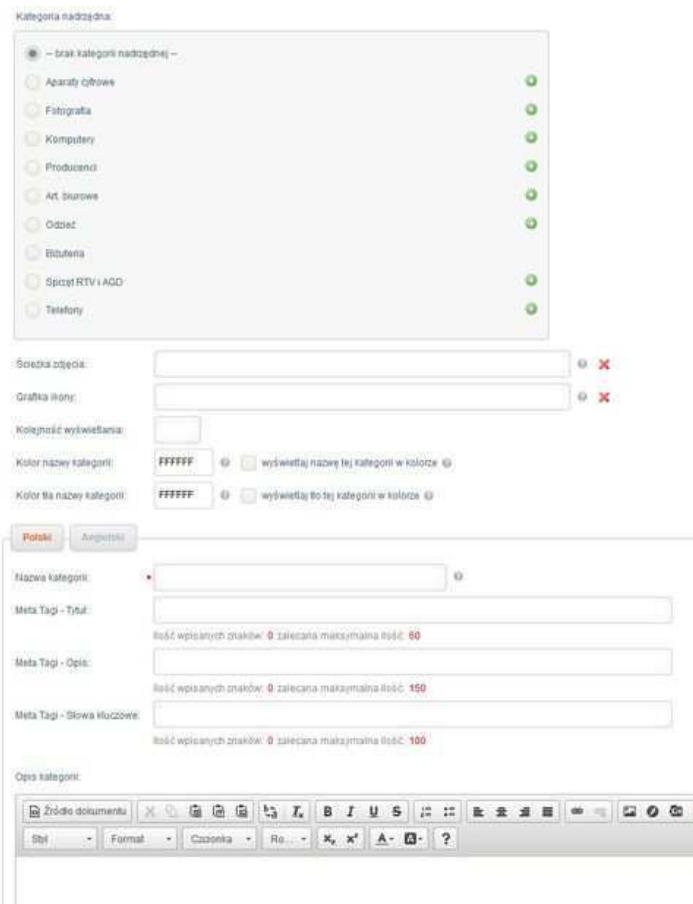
Kategoria nadrzędna:

– brak kategorii nadrzędnej –

Aparaty cyfrowe

Fotografia

Komputery

Producenci

Art. biurowe

Odzież

Biżuteria

Sprzęt RTV i AGD

Telefony

Ścieżka zdjęcia:

Grafika ikony:

Kolejność wyświetlania:

Kolor nazwy kategorii: FFFFFF wyświetlaj nazwę tej kategorii w kolorze

Kolor tła nazwy kategorii: FFFFFF wyświetlaj tło tej kategorii w kolorze

Polski Angielski

Nazwa kategorii: *

Meta Tagi - Tytuł:

Ilość wpisanych znaków: 0 zalecana maksymalna ilość: 80

Meta Tagi - Opis:

Ilość wpisanych znaków: 0 zalecana maksymalna ilość: 150

Meta Tagi - Słowa kluczowe:

Ilość wpisanych znaków: 0 zalecana maksymalna ilość: 100

Opis kategorii:

Źródło dokumentu

Styl Format Czcionka Ro... ?